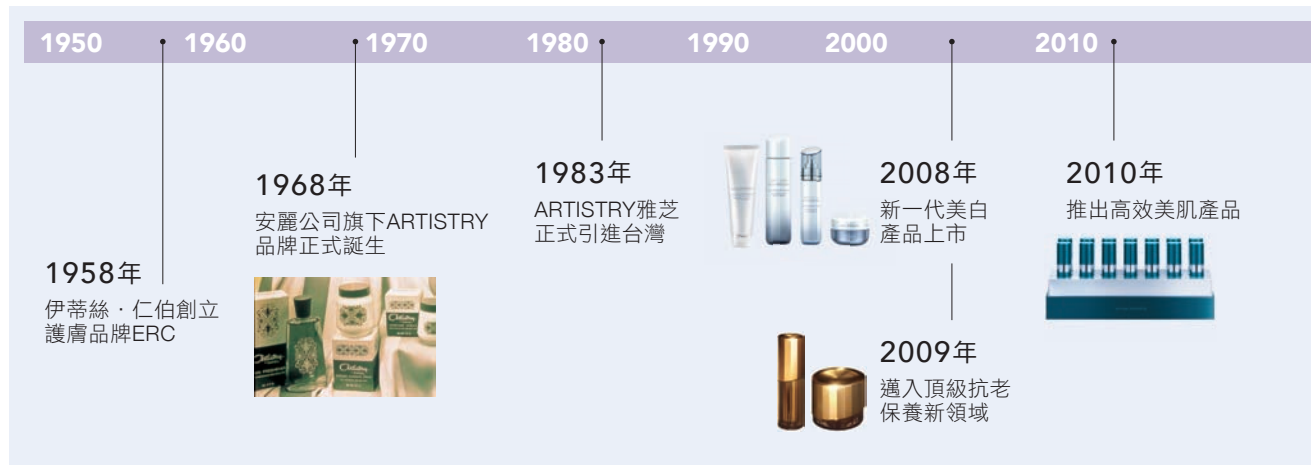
1950 1960 1970 1980 1990 2000 2010

1958年
伊蒂絲・仁伯創立護膚品牌ERC

1968年
安麗公司旗下ARTISTRY品牌正式誕生

1983年
ARTISTRY雅芝正式引進台灣

2008年
新一代美白產品上市

2009年
邁入頂級抗老保養新領域

2010年
推出高效美肌產品